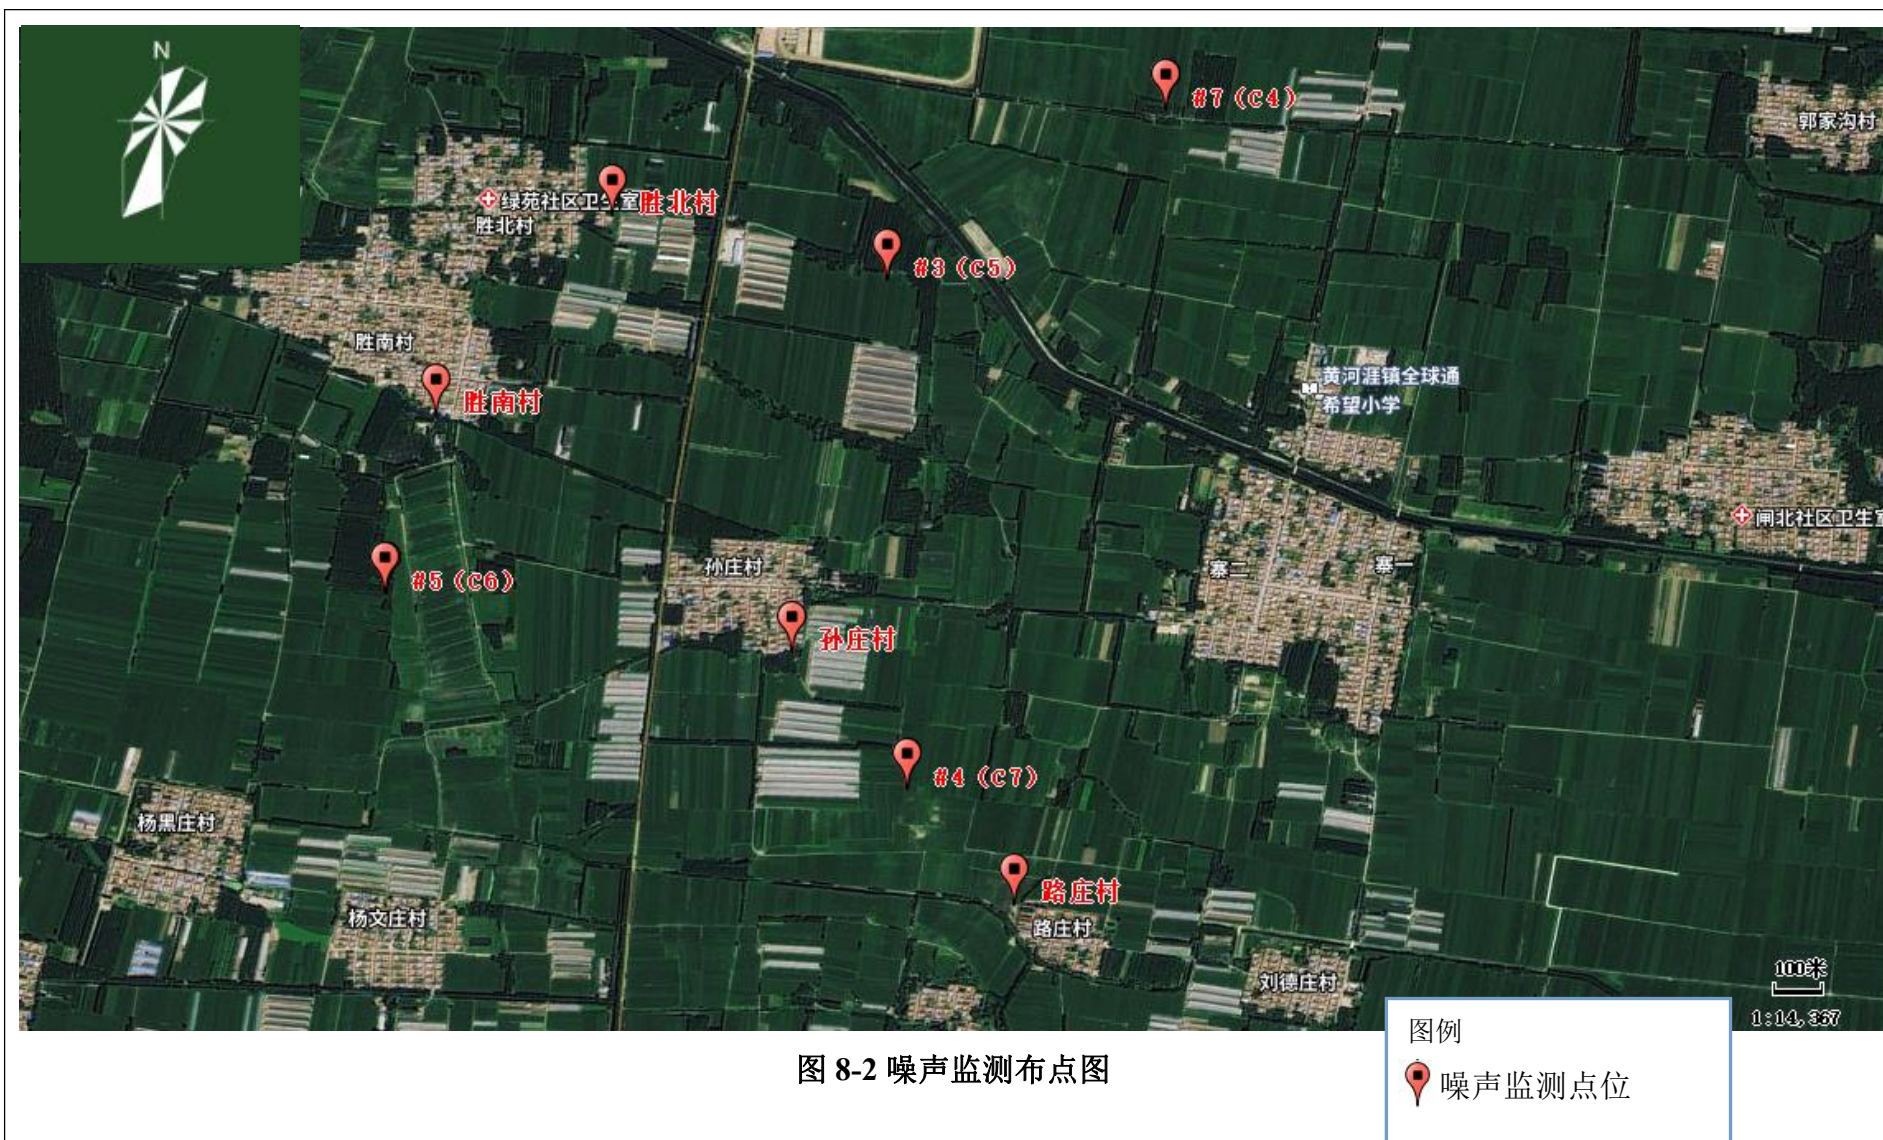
N

#7（C4）

郭家沟村

绿苑社区卫生室 胜北村

胜北村

#3（C5）

胜南村

胜南村

黄河涯镇全球通希望小学

闸北社区卫生室

#5（C6）

孙庄村

寨二

寨一

孙庄村

#4（C7）

杨黑庄村

路庄村

杨文庄村

路庄村

刘德庄村

100米

1:14,367

图例

噪声监测点位

图 8-2 噪声监测布点图